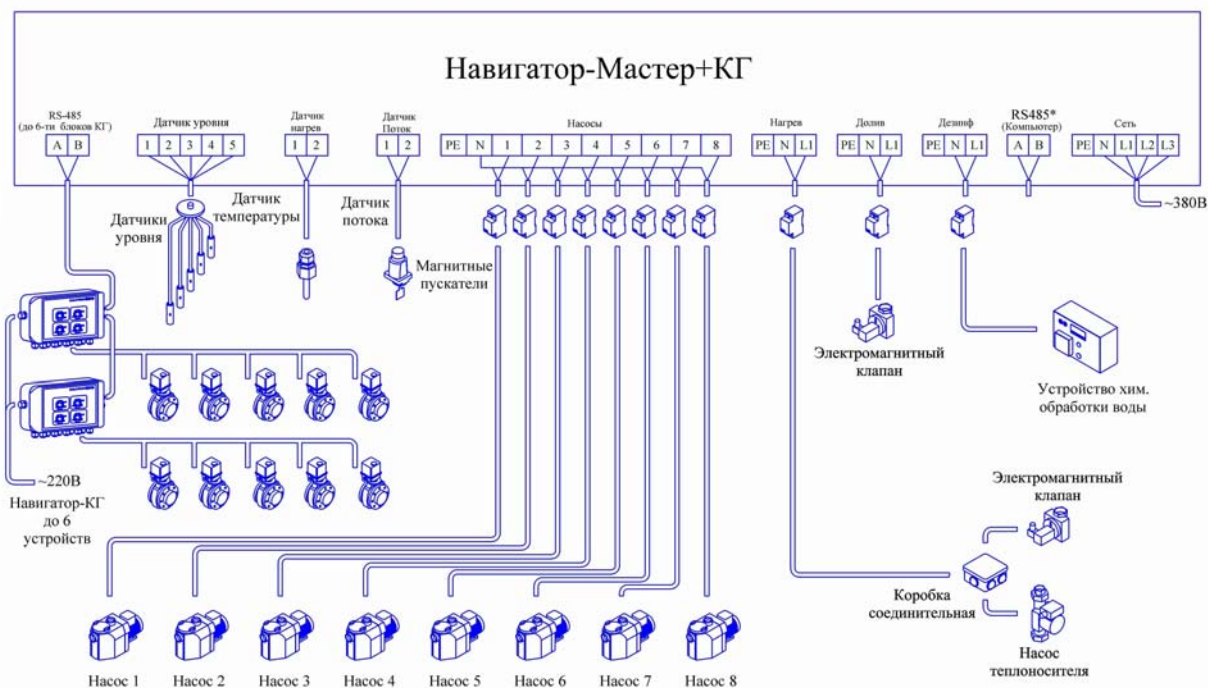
Навигатор-Мастер+КГ

RS-485 (до 6-ти блоков КГ)
A B

Датчик уровня
1 2 3 4 5

Датчик нагрев
1 2

Датчик Поток
1 2

Насосы
PE N 1 2 3 4 5 6 7 8

Нагрев
PE N L1

Долив
PE N L1

Дезинф
PE N L1

RS485* (Компьютер)
A B

Сеть
PE N L1 L2 L3

~380В

Датчики уровня

Датчик температуры

Датчик потока

Магнитные пускатели

Электромагнитный клапан

Устройство хим. обработки воды

~220В

Навигатор-КГ до 6 устройств

Электромагнитный клапан

Коробка соединительная

Насос теплоносителя

Насос 1
Насос 2
Насос 3
Насос 4
Насос 5
Насос 6
Насос 7
Насос 8